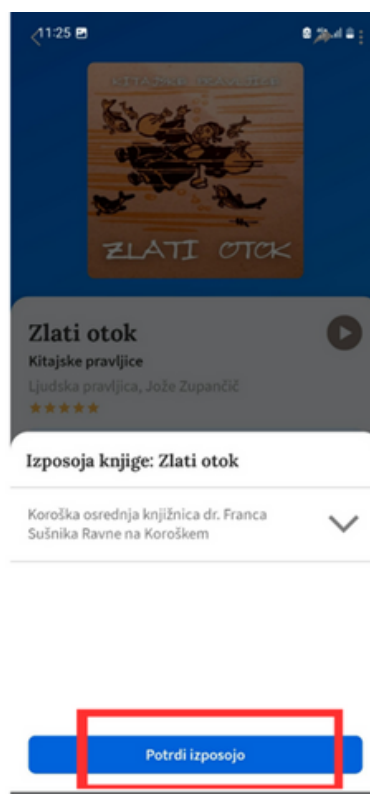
11:25

KITAJSKE PRAVLJICE

ZLATI OTOK

Zlati otok

Kitajske pravljice

Ljudska pravljica, Jože Zupančič

Izposoja knjige: Zlati otok

Koroška osrednja knjižnica dr. Franca Sušnika Ravne na Koroškem

Potrdi izposojo